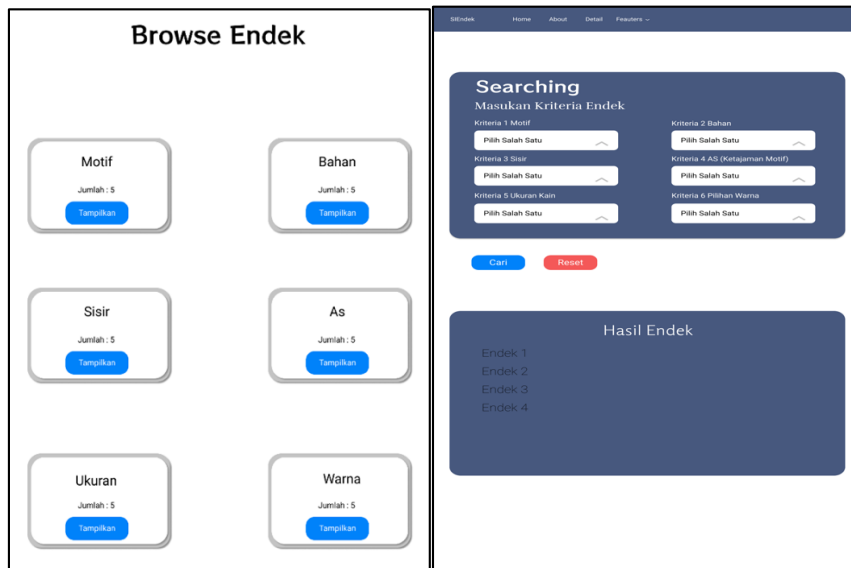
Browse Endek

Motif
Jumlah : 5
Tampilkan

Bahan
Jumlah : 5
Tampilkan

Sisir
Jumlah : 5
Tampilkan

As
Jumlah : 5
Tampilkan

Ukuran
Jumlah : 5
Tampilkan

Warna
Jumlah : 5
Tampilkan

SIEndek Home About Detail Feauters

Searching
Masukan Kriteria Endek

Kriteria 1 Motif
Pilih Salah Satu

Kriteria 2 Bahan
Pilih Salah Satu

Kriteria 3 Sisir
Pilih Salah Satu

Kriteria 4 AS (Ketajaman Motif)
Pilih Salah Satu

Kriteria 5 Ukuran Kain
Pilih Salah Satu

Kriteria 6 Pilihan Warna
Pilih Salah Satu

Cari
Reset

Hasil Endek
Endek 1
Endek 2
Endek 3
Endek 4